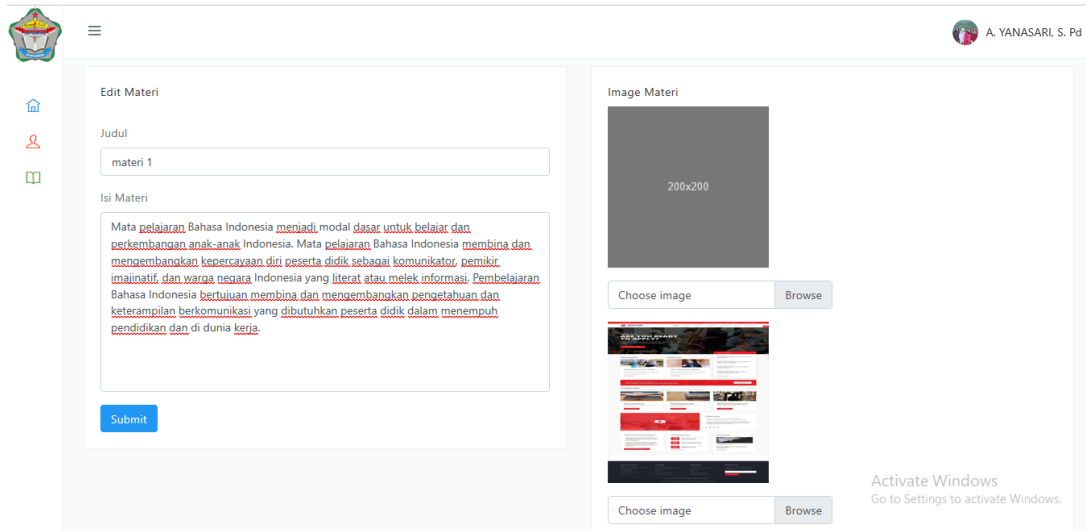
A. YANASARI, S. Pd

Edit Materi

Judul

materi 1

Isi Materi

Mata pelajaran Bahasa Indonesia menjadi modal dasar untuk belajar dan perkembangan anak-anak Indonesia. Mata pelajaran Bahasa Indonesia membina dan mengembangkan kepercayaan diri peserta didik sebagai komunikator, pemikir imajinatif, dan warga negara Indonesia yang literat atau melek informasi. Pembelajaran Bahasa Indonesia bertujuan membina dan mengembangkan pengetahuan dan keterampilan berkomunikasi yang dibutuhkan peserta didik dalam menempuh pendidikan dan di dunia kerja.

Submit

Image Materi

200x200

Choose image

Browse

Choose image

Browse

Activate Windows
Go to Settings to activate Windows.